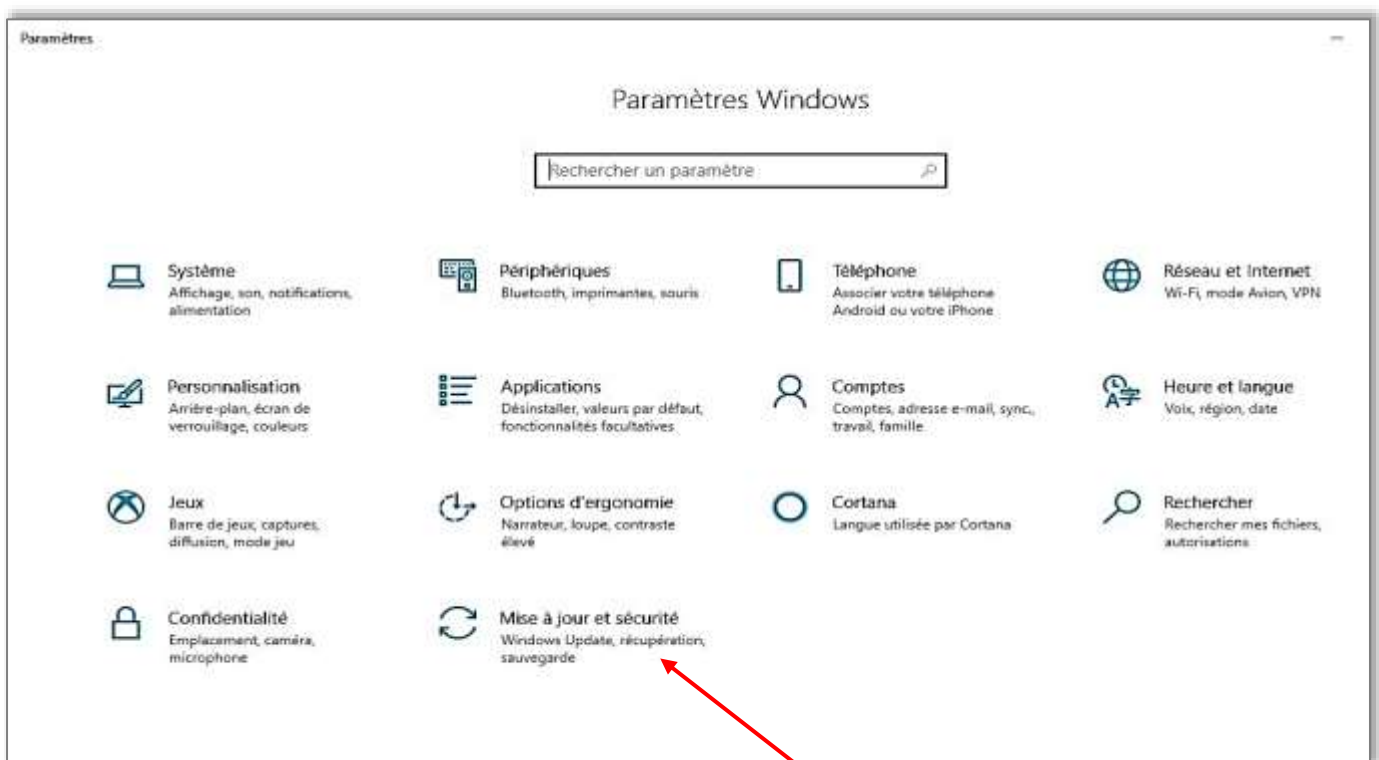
Paramètres

Paramètres Windows

Rechercher un paramètre

Système
Affichage, son, notifications, alimentation

Périphériques
Bluetooth, imprimantes, souris

Téléphone
Associer votre téléphone Android ou votre iPhone

Réseau et Internet
Wi-Fi, mode Avion, VPN

Personnalisation
Arrière-plan, écran de verrouillage, couleurs

Applications
Désinstaller, valeurs par défaut, fonctionnalités facultatives

Comptes
Comptes, adresse e-mail, sync., travail, famille

Heure et langue
Voix, région, date

Jeux
Barre de jeux, captures, diffusion, mode jeu

Options d'ergonomie
Narrateur, loupe, contraste élevé

Cortana
Langue utilisée par Cortana

Rechercher
Rechercher mes fichiers, autorisations

Confidentialité
Emplacement, caméra, microphone

Mise à jour et sécurité
Windows Update, récupération, sauvegarde